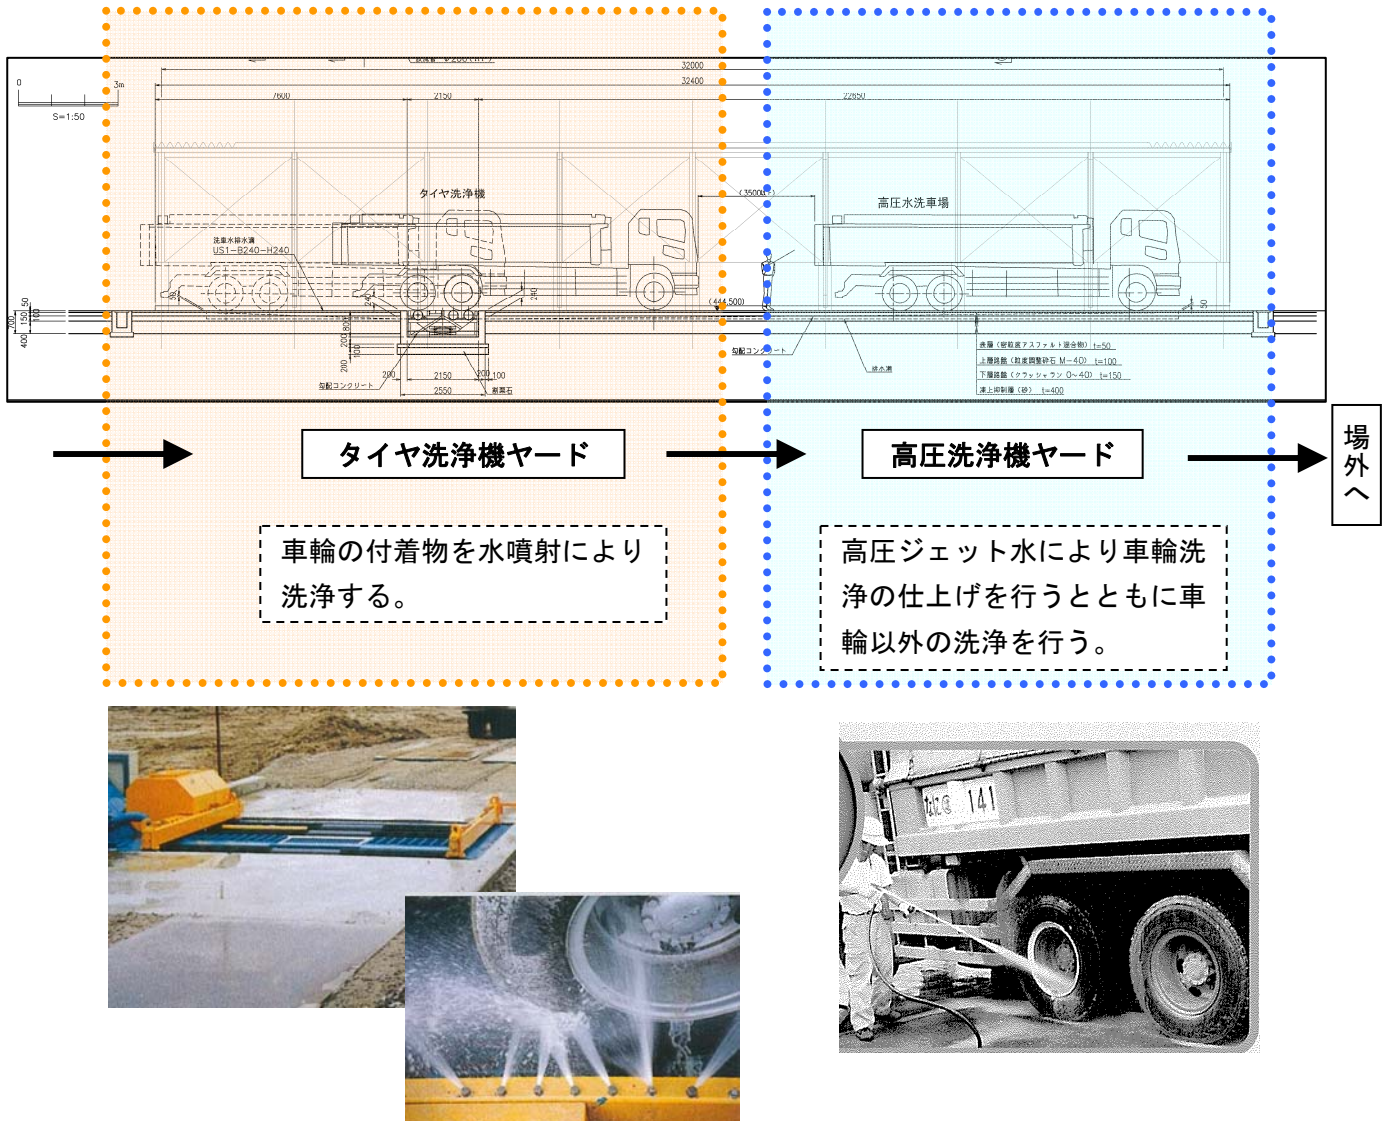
0 3m
S=1:50
32000
32400
7600
2150
22850
タイヤ洗浄機
(3500以上)
高圧水洗車場
洗車水排水溝
US1-B240-H240
(444.500)
勾配コンクリート
排水溝
表層（密粒度アスファルト混合物） t=50
上層路盤（粒度調整砕石 M-40） t=100
下層路盤（クラッシャラン C-40） t=150
凍上抑制層（砂） t=400
勾配コンクリート
200
2150
200
100
2550
割栗石
200
150
400
50
100

タイヤ洗浄機ヤード

高圧洗浄機ヤード

場外へ

車輪の付着物を水噴射により洗浄する。

高圧ジェット水により車輪洗浄の仕上げを行うとともに車輪以外の洗浄を行う。

141